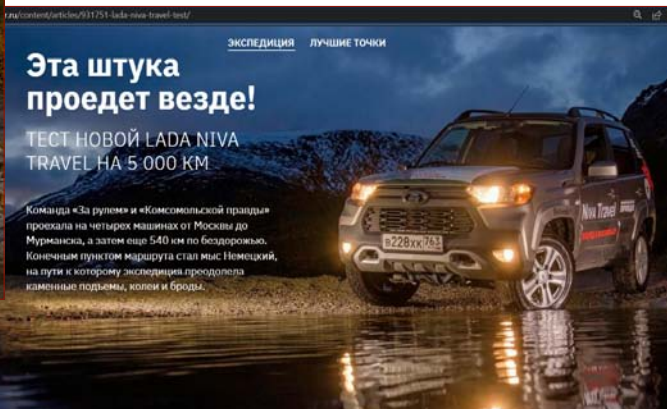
r.ru/content/articles/931751-lada-niva-travel-test/

ЭКСПЕДИЦИЯ ЛУЧШИЕ ТОЧКИ

Эта штука проедет везде!

ТЕСТ НОВОЙ LADA NIVA TRAVEL НА 5 000 КМ

Команда «За рулем» и «Комсомольской правды» проехала на четырех машинах от Москвы до Мурманска, а затем еще 540 км по бездорожью. Конечным пунктом маршрута стал мыс Немецкий, на пути к которому экспедиция преодолела каменные подъемы, колеи и броды.

Niva Travel

В 228 ХК 763